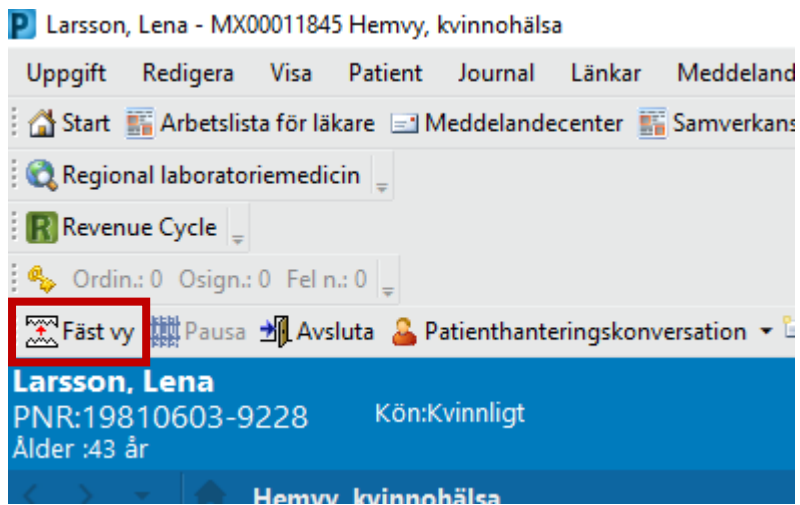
Larsson, Lena - MX00011845 Hemvy, kvinnohälsa

Uppgift Redigera Visa Patient Journal Länkar Meddeland

Start Arbetslista för läkare Meddelandecenter Samverkans

Regional laboratoriemedicin

Revenue Cycle

Ordin.: 0 Osign.: 0 Fel n.: 0

Fäst vy Pausa Avsluta Patienthanteringskonversation

Larsson, Lena
PNR:19810603-9228 Kön:Kvinnligt
Ålder :43 år

Hemvy, kvinnohälsa